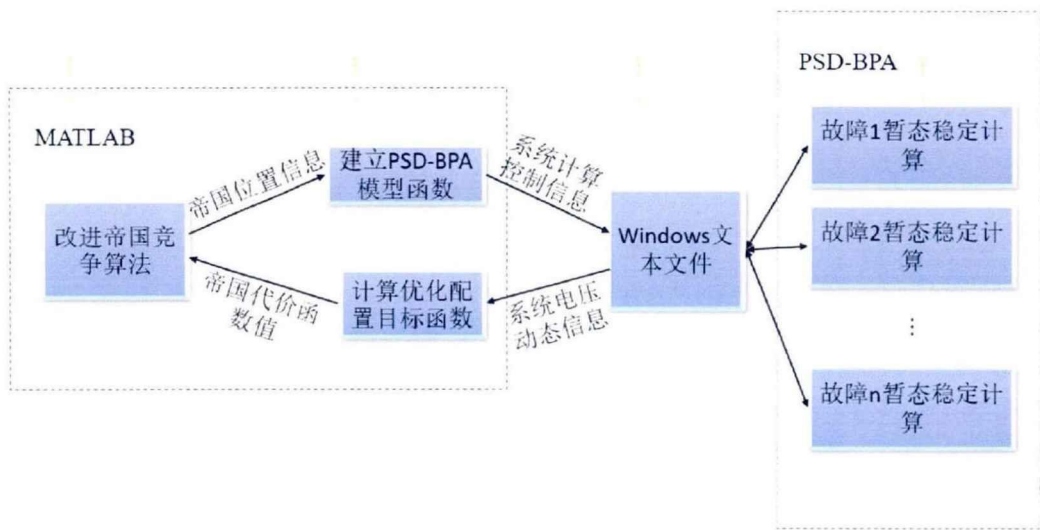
MATLAB

改进帝国竞争算法

帝国位置信息

建立PSD-BPA模型函数

系统计算控制信息

Windows文本文件

系统电压动态信息

计算优化配置目标函数

帝国代价函数值

PSD-BPA

故障1暂态稳定计算

故障2暂态稳定计算

⋮

故障n暂态稳定计算